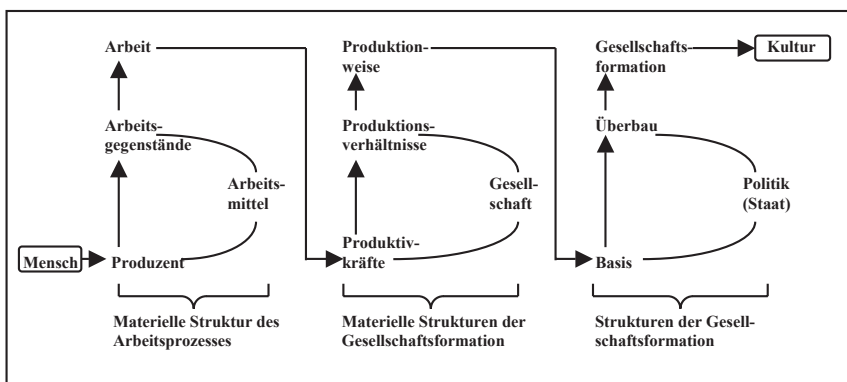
Arbeit

Arbeitsgegenstände

Arbeitsmittel

Mensch

Produzent

Materielle Struktur des Arbeitsprozesses

Produktionsweise

Produktionsverhältnisse

Gesellschaft

Produktivkräfte

Materielle Strukturen der Gesellschaftsformation

Gesellschaftsformation

Kultur

Überbau

Politik (Staat)

Basis

Strukturen der Gesellschaftsformation